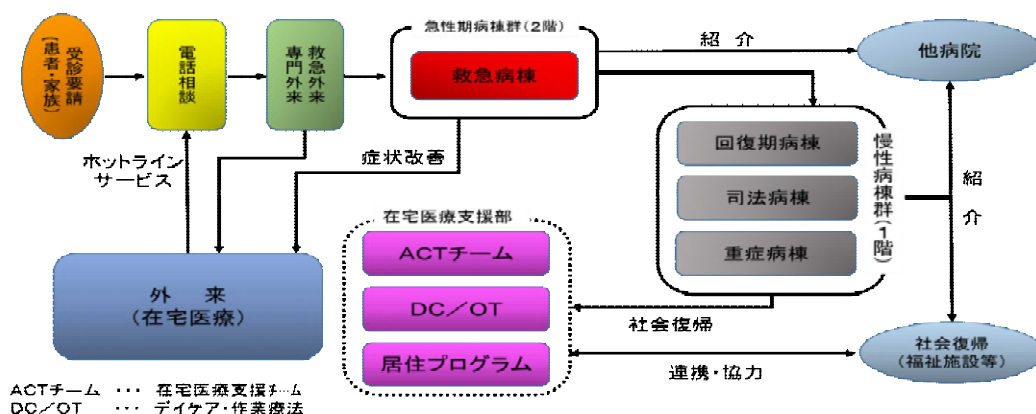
受診要請（患者・家族）

電話相談

救急外来
専門外来

急性期病棟群（2階）
救急病棟

紹介

他病院

回復期病棟
司法病棟
重症病棟

慢性病棟群（1階）

紹
介

ホットラインサービス

症状改善

在宅医療支援部
ACTチーム
DC／OT
居住プログラム

外来
（在宅医療）

社会復帰

社会復帰
（福祉施設等）

連携・協力

ACTチーム ・・・ 在宅医療支援チーム
DC／OT ・・・ デイケア・作業療法